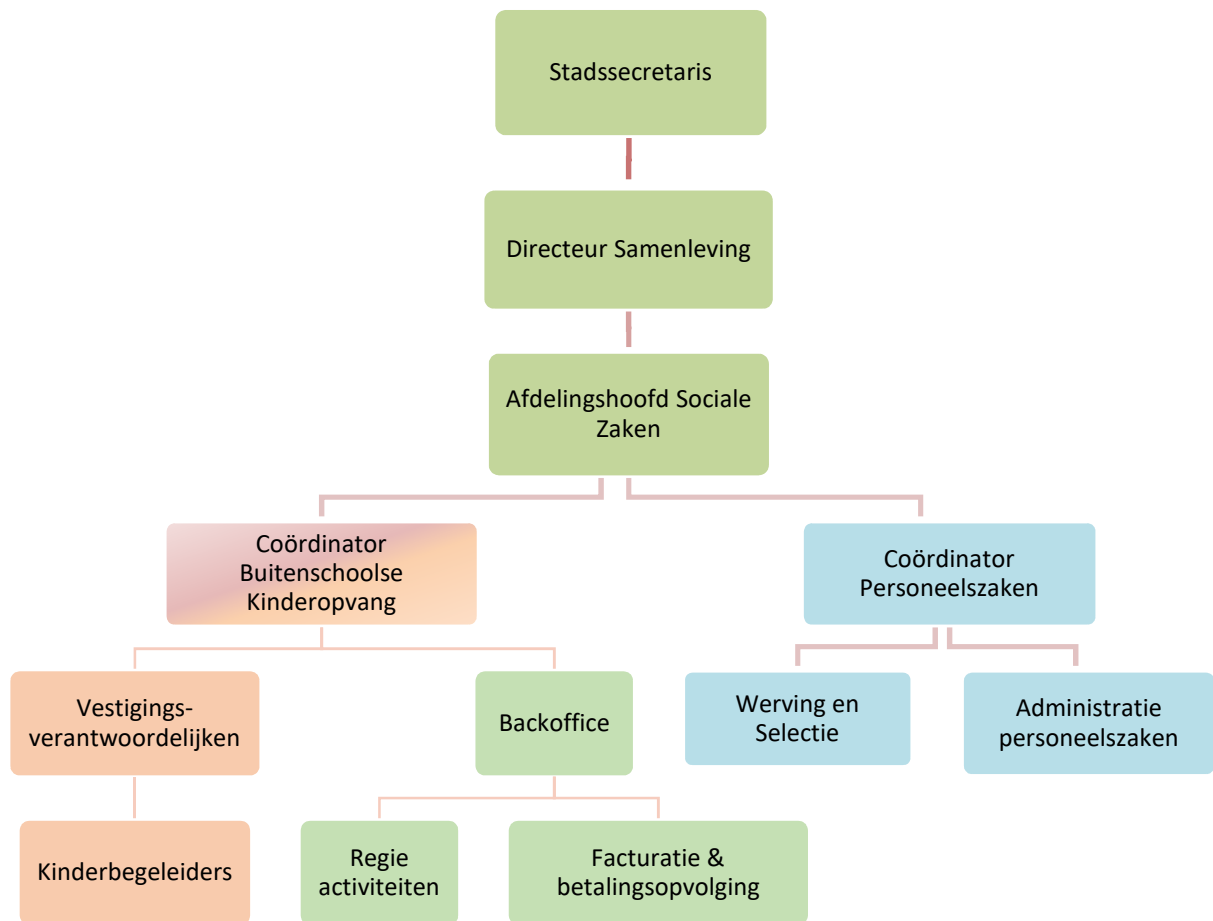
Stadssecretaris

Directeur Samenleving

Afdelingshoofd Sociale Zaken

Coördinator Buitenschoolse Kinderopvang

Coördinator Personeelszaken

Vestigings-verantwoordelijken

Backoffice

Werving en Selectie

Administratie personeelszaken

Kinderbegeleiders

Regie activiteiten

Facturatie & betalingsopvolging